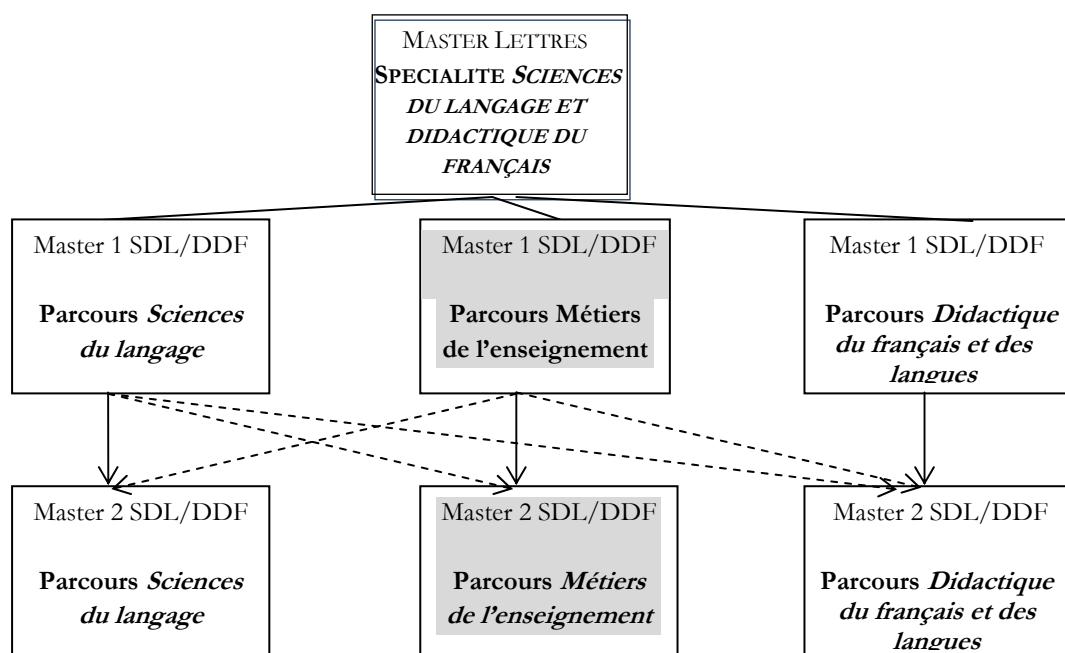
MASTER LETTRES
SPECIALITE SCIENCES DU LANGAGE ET DIDACTIQUE DU FRANÇAIS

Master 1 SDL/DDF

Parcours Sciences du langage

Master 1 SDL/DDF

Parcours Métiers de l'enseignement

Master 1 SDL/DDF

Parcours Didactique du français et des langues

Master 2 SDL/DDF

Parcours Sciences du langage

Master 2 SDL/DDF

Parcours Métiers de l'enseignement

Master 2 SDL/DDF

Parcours Didactique du français et des langues